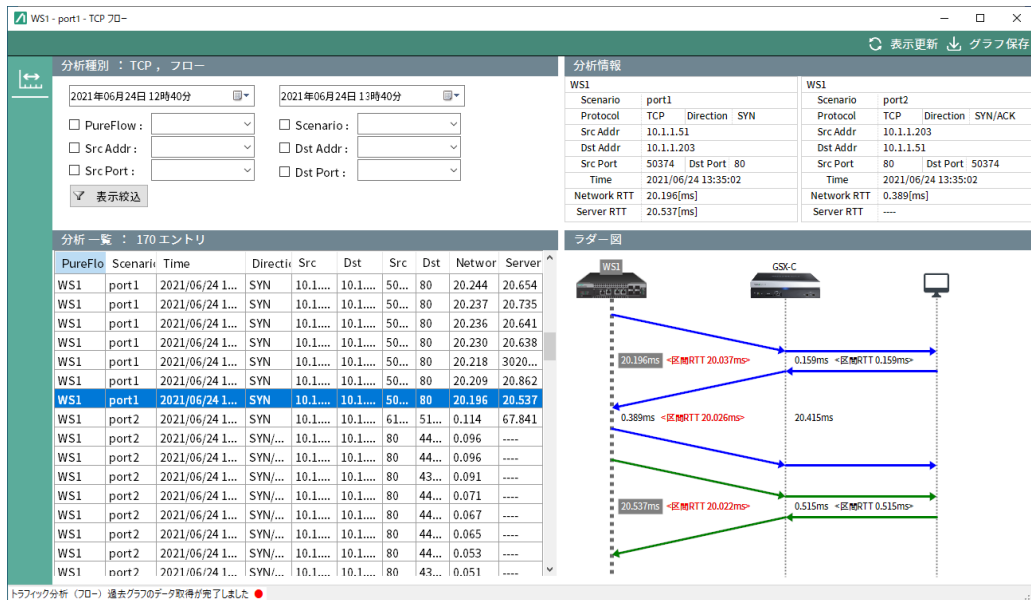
WS1 - port1 - TCP フロー

表示更新 グラフ保存

分析種別 ：TCP， フロー

2021年06月24日 12時40分
2021年06月24日 13時40分

☐ PureFlow :
☐ Scenario :
☐ Src Addr :
☐ Dst Addr :
☐ Src Port :
☐ Dst Port :

表示絞込

分析情報

WS1

| Scenario | port1 | | |
|---|---|---|---|
| Protocol | TCP | Direction | SYN |
| Src Addr | 10.1.1.51 | | |
| Dst Addr | 10.1.1.203 | | |
| Src Port | 50374 | Dst Port | 80 |
| Time | 2021/06/24 13:35:02 | | |
| Network RTT | 20.196[ms] | | |
| Server RTT | 20.537[ms] | | |

WS1

| Scenario | port2 | | |
|---|---|---|---|
| Protocol | TCP | Direction | SYN/ACK |
| Src Addr | 10.1.1.203 | | |
| Dst Addr | 10.1.1.51 | | |
| Src Port | 80 | Dst Port | 50374 |
| Time | 2021/06/24 13:35:02 | | |
| Network RTT | 0.389[ms] | | |
| Server RTT | ---- | | |

分析一覧 ： 170 エントリ

| PureFlo | Scenari | Time | Directi | Src | Dst | Src | Dst | Networ | Server |
|---|---|---|---|---|---|---|---|---|---|
| WS1 | port1 | 2021/06/24 1... | SYN | 10.1.... | 10.1.... | 50... | 80 | 20.244 | 20.654 |
| WS1 | port1 | 2021/06/24 1... | SYN | 10.1.... | 10.1.... | 50... | 80 | 20.237 | 20.735 |
| WS1 | port1 | 2021/06/24 1... | SYN | 10.1.... | 10.1.... | 50... | 80 | 20.236 | 20.641 |
| WS1 | port1 | 2021/06/24 1... | SYN | 10.1.... | 10.1.... | 50... | 80 | 20.230 | 20.638 |
| WS1 | port1 | 2021/06/24 1... | SYN | 10.1.... | 10.1.... | 50... | 80 | 20.218 | 3020.... |
| WS1 | port1 | 2021/06/24 1... | SYN | 10.1.... | 10.1.... | 50... | 80 | 20.209 | 20.862 |
| WS1 | port1 | 2021/06/24 1... | SYN | 10.1.... | 10.1.... | 50... | 80 | 20.196 | 20.537 |
| WS1 | port2 | 2021/06/24 1... | SYN | 10.1.... | 10.1.... | 61... | 51... | 0.114 | 67.841 |
| WS1 | port2 | 2021/06/24 1... | SYN/... | 10.1.... | 10.1.... | 80 | 44... | 0.096 | ---- |
| WS1 | port2 | 2021/06/24 1... | SYN/... | 10.1.... | 10.1.... | 80 | 44... | 0.096 | ---- |
| WS1 | port2 | 2021/06/24 1... | SYN/... | 10.1.... | 10.1.... | 80 | 43... | 0.091 | ---- |
| WS1 | port2 | 2021/06/24 1... | SYN/... | 10.1.... | 10.1.... | 80 | 44... | 0.071 | ---- |
| WS1 | port2 | 2021/06/24 1... | SYN/... | 10.1.... | 10.1.... | 80 | 44... | 0.067 | ---- |
| WS1 | port2 | 2021/06/24 1... | SYN/... | 10.1.... | 10.1.... | 80 | 44... | 0.065 | ---- |
| WS1 | port2 | 2021/06/24 1... | SYN/... | 10.1.... | 10.1.... | 80 | 44... | 0.053 | ---- |
| WS1 | port2 | 2021/06/24 1... | SYN/... | 10.1.... | 10.1.... | 80 | 43... | 0.051 | ---- |

ラダー図

WS1
GSX-C

20.196ms <区間RTT 20.037ms>
0.159ms <区間RTT 0.159ms>
0.389ms <区間RTT 20.026ms>
20.415ms
20.537ms <区間RTT 20.022ms>
0.515ms <区間RTT 0.515ms>

トラフィック分析（フロー）過去グラフのデータ取得が完了しました